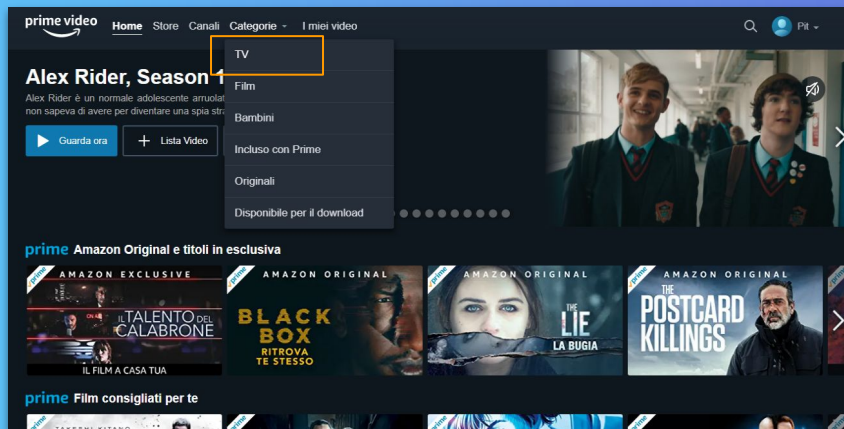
prime video Home Store Canali Categorie I miei video

Pit

TV
Film
Bambini
Incluso con Prime
Originali
Disponibile per il download

Alex Rider, Season 1
Alex Rider è un normale adolescente arruolat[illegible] non sapeva di avere per diventare una spia stra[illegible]

Guarda ora
Lista Video

prime Amazon Original e titoli in esclusiva

prime AMAZON EXCLUSIVE
IL TALENTO DEL CALABRONE
IL FILM A CASA TUA

prime AMAZON ORIGINAL
BLACK BOX
RITROVA TE STESSO

prime AMAZON ORIGINAL
THE LIE
LA BUGIA

prime AMAZON ORIGINAL
THE POSTCARD KILLINGS

prime Film consigliati per te

prime
prime